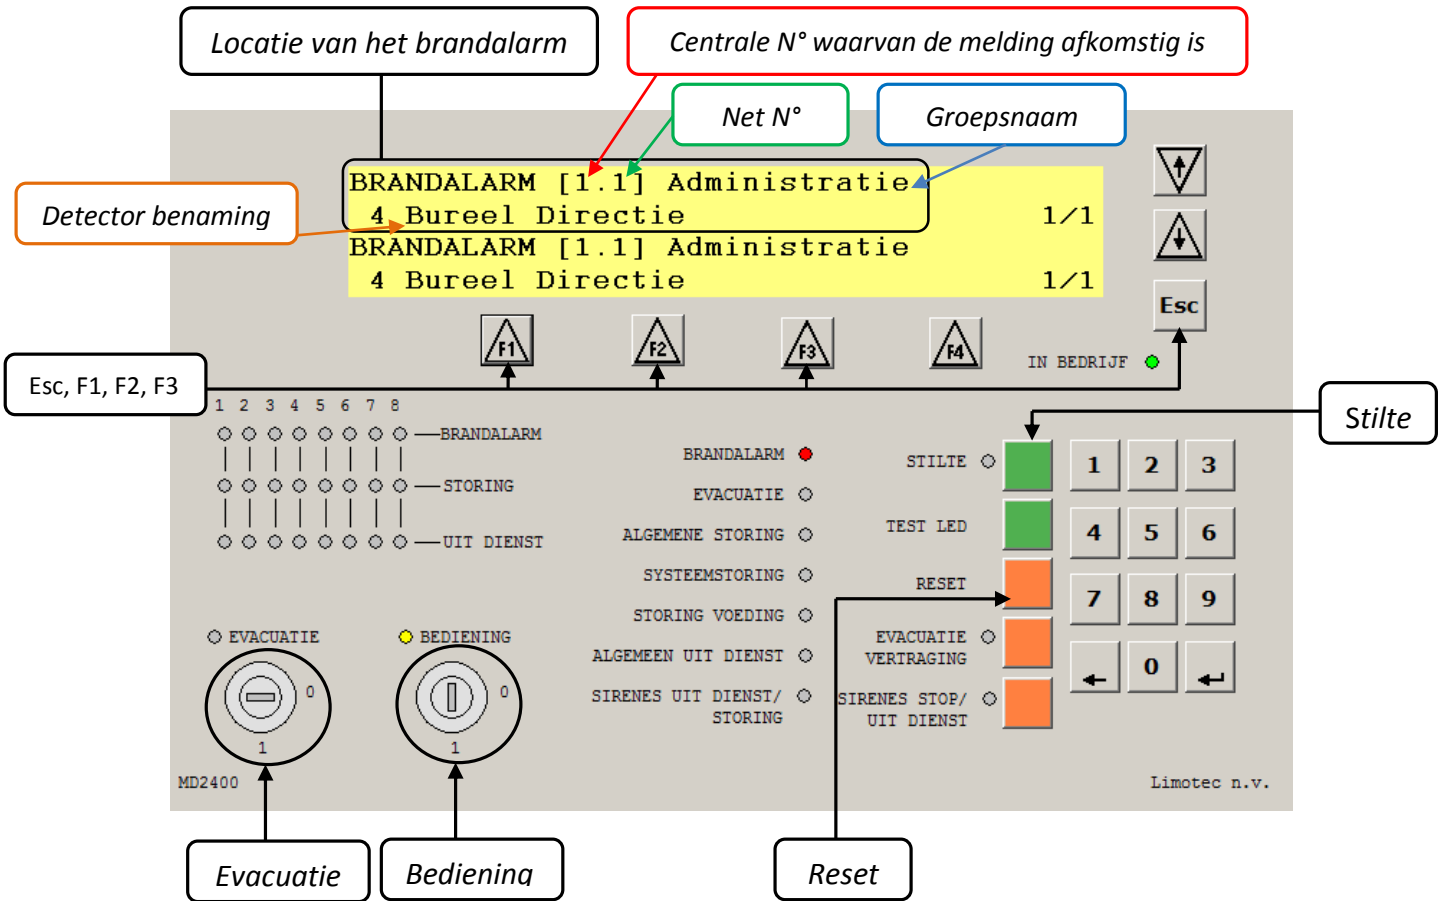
Locatie van het brandalarm

Centrale N° waarvan de melding afkomstig is

Net N°

Groepsnaam

Detector benaming

BRANDALARM [1.1] Administratie
4 Bureel Directie 1/1
BRANDALARM [1.1] Administratie
4 Bureel Directie 1/1

Esc

F1 F2 F3 F4

IN BEDRIJF

Esc, F1, F2, F3

Stilte

1 2 3 4 5 6 7 8

BRANDALARM
STORING
UIT DIENST

BRANDALARM
EVACUATIE
ALGEMENE STORING
SYSTEEMSTORING
STORING VOEDING
ALGEMEEN UIT DIENST
SIRENES UIT DIENST/ STORING

STILTE
TEST LED
RESET
EVACUATIE VERTRAGING
SIRENES STOP/ UIT DIENST

1 2 3
4 5 6
7 8 9
← 0 ↵

EVACUATIE
BEDIENING
0
1
0
1

MD2400

Limotec n.v.

Evacuatie

Bediening

Reset